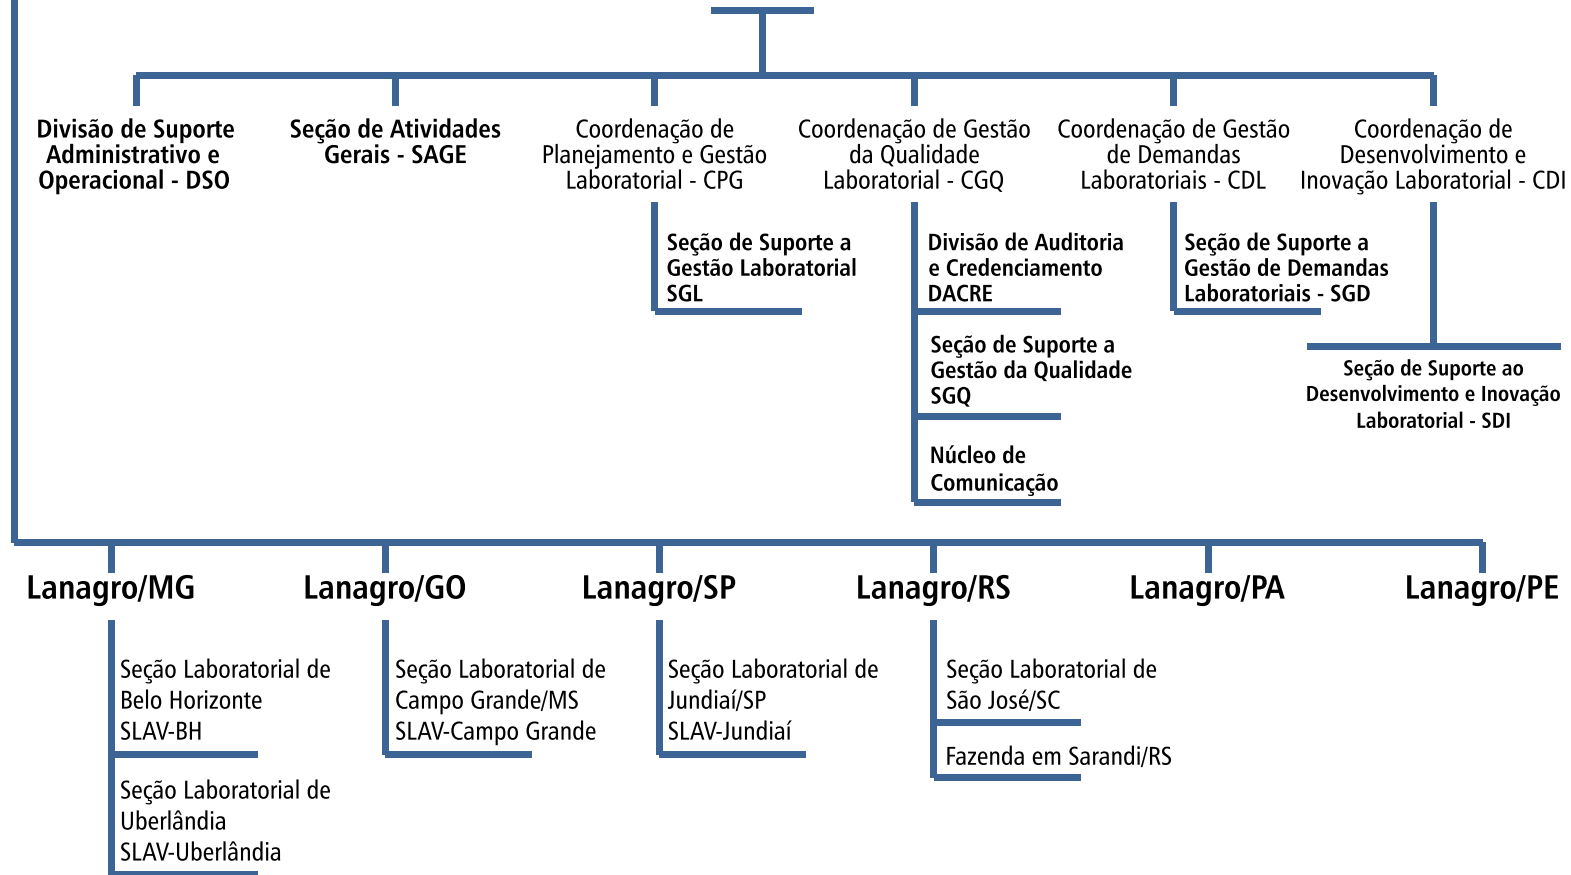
Divisão de Suporte Administrativo e Operacional - DSO

Seção de Atividades Gerais - SAGE

Coordenação de Planejamento e Gestão Laboratorial - CPG

Seção de Suporte a Gestão Laboratorial SGL

Coordenação de Gestão da Qualidade Laboratorial - CGQ

Divisão de Auditoria e Credenciamento DACRE

Seção de Suporte a Gestão da Qualidade SGQ

Núcleo de Comunicação

Coordenação de Gestão de Demandas Laboratoriais - CDL

Seção de Suporte a Gestão de Demandas Laboratoriais - SGD

Coordenação de Desenvolvimento e Inovação Laboratorial - CDI

Seção de Suporte ao Desenvolvimento e Inovação Laboratorial - SDI

Lanagro/MG

Seção Laboratorial de Belo Horizonte SLAV-BH

Seção Laboratorial de Uberlândia SLAV-Uberlândia

Lanagro/GO

Seção Laboratorial de Campo Grande/MS SLAV-Campo Grande

Lanagro/SP

Seção Laboratorial de Jundiaí/SP SLAV-Jundiaí

Lanagro/RS

Seção Laboratorial de São José/SC

Fazenda em Sarandi/RS

Lanagro/PA

Lanagro/PE